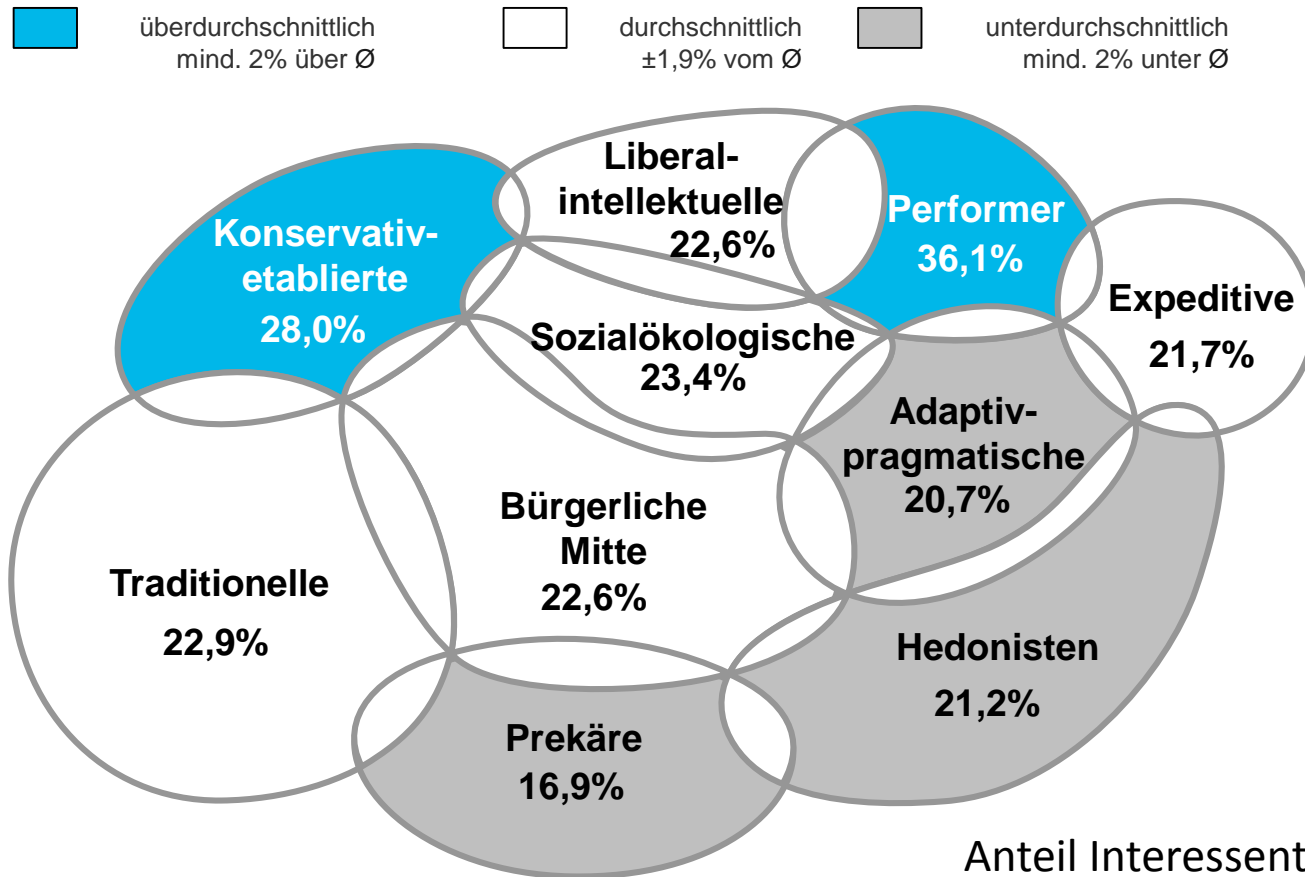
überdurchschnittlich
mind. 2% über Ø

durchschnittlich
±1,9% vom Ø

unterdurchschnittlich
mind. 2% unter Ø

Konservativ-etablierte
28,0%

Liberal-intellektuelle
22,6%

Performer
36,1%

Expeditive
21,7%

Sozialökologische
23,4%

Adaptiv-pragmatische
20,7%

Bürgerliche Mitte
22,6%

Traditionelle
22,9%

Hedonisten
21,2%

Prekäre
16,9%

Anteil Interessent